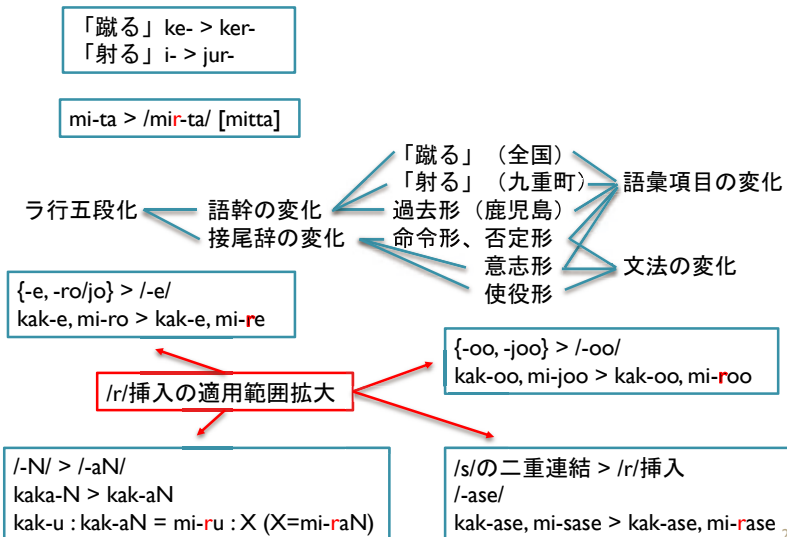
「蹴る」ke- > ker-
「射る」i- > jur-

mi-ta > /mir-ta/ [mitta]

「蹴る」（全国）
「射る」（九重町）
過去形（鹿児島）
命令形、否定形
意志形
使役形

語彙項目の変化
文法の変化

ラ行五段化
語幹の変化
接尾辞の変化

{-e, -ro/jo} > /-e/
kak-e, mi-ro > kak-e, mi-re

/r/挿入の適用範囲拡大

{-oo, -joo} > /-oo/
kak-oo, mi-joo > kak-oo, mi-roo

/-N/ > /-aN/
kaka-N > kak-aN
kak-u : kak-aN = mi-ru : X (X=mi-raN)

/s/の二重連結 > /r/挿入
/-ase/
kak-ase, mi-sase > kak-ase, mi-rase